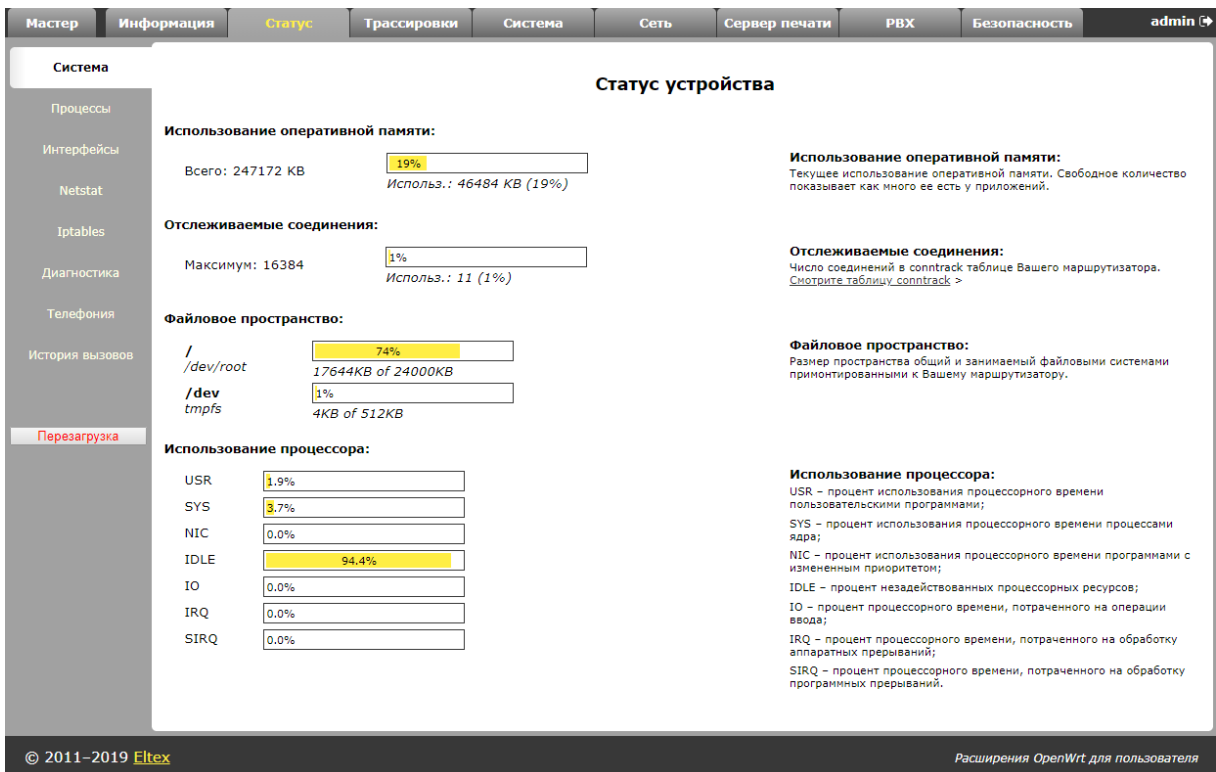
Мастер Информация Статус Трассировки Система Сеть Сервер печати PBX Безопасность admin

Система
Процессы
Интерфейсы
Netstat
Iptables
Диагностика
Телефония
История вызовов
Перезагрузка

Статус устройства

Использование оперативной памяти:

Всего: 247172 KB
19%
Использ.: 46484 KB (19%)

Отслеживаемые соединения:

Максимум: 16384
1%
Использ.: 11 (1%)

Файловое пространство:

/
/dev/root
74%
17644KB of 24000KB

/dev
tmpfs
1%
4KB of 512KB

Использование процессора:

| | |
|---|---|
| USR | 1.9% |
| SYS | 3.7% |
| NIC | 0.0% |
| IDLE | 94.4% |
| IO | 0.0% |
| IRQ | 0.0% |
| SIRQ | 0.0% |

Использование оперативной памяти:
Текущее использование оперативной памяти. Свободное количество показывает как много ее есть у приложений.

Отслеживаемые соединения:
Число соединений в conntrack таблице Вашего маршрутизатора. Смотрите таблицу conntrack >

Файловое пространство:
Размер пространства общий и занимаемый файловыми системами примонтированными к Вашему маршрутизатору.

Использование процессора:
USR – процент использования процессорного времени пользовательскими программами;
SYS – процент использования процессорного времени процессами ядра;
NIC – процент использования процессорного времени программами с измененным приоритетом;
IDLE – процент незадействованных процессорных ресурсов;
IO – процент процессорного времени, потраченного на операции ввода;
IRQ – процент процессорного времени, потраченного на обработку аппаратных прерываний;
SIRQ – процент процессорного времени, потраченного на обработку программных прерываний.

© 2011–2019 Eltex
Расширения OpenWrt для пользователя